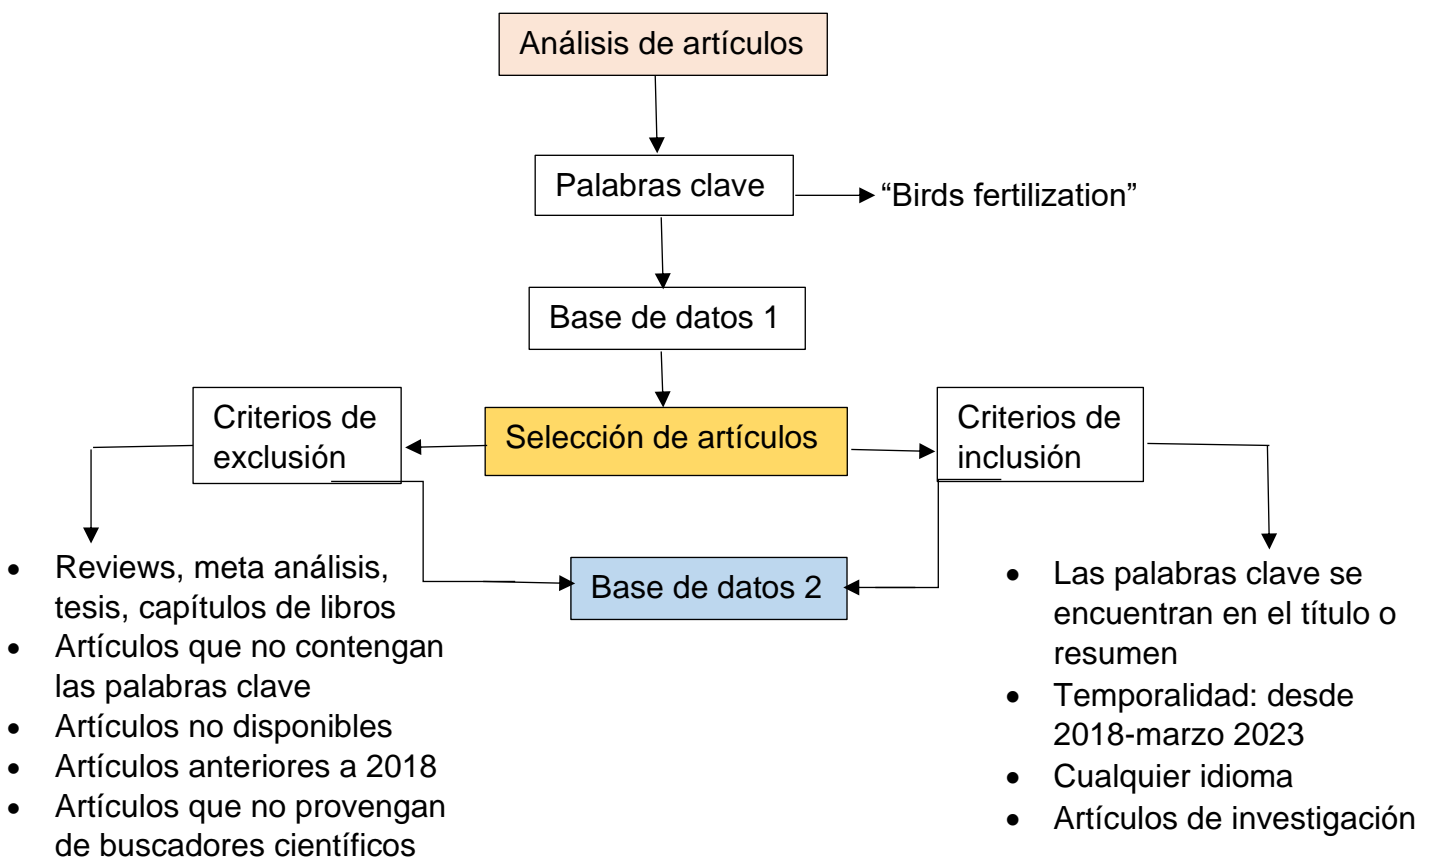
Análisis de artículos

Palabras clave

"Birds fertilization"

Base de datos 1

Criterios de exclusión

Selección de artículos

Criterios de inclusión

Base de datos 2

- Reviews, meta análisis, tesis, capítulos de libros
- Artículos que no contengan las palabras clave
- Artículos no disponibles
- Artículos anteriores a 2018
- Artículos que no provengan de buscadores científicos

- Las palabras clave se encuentran en el título o resumen
- Temporalidad: desde 2018-marzo 2023
- Cualquier idioma
- Artículos de investigación